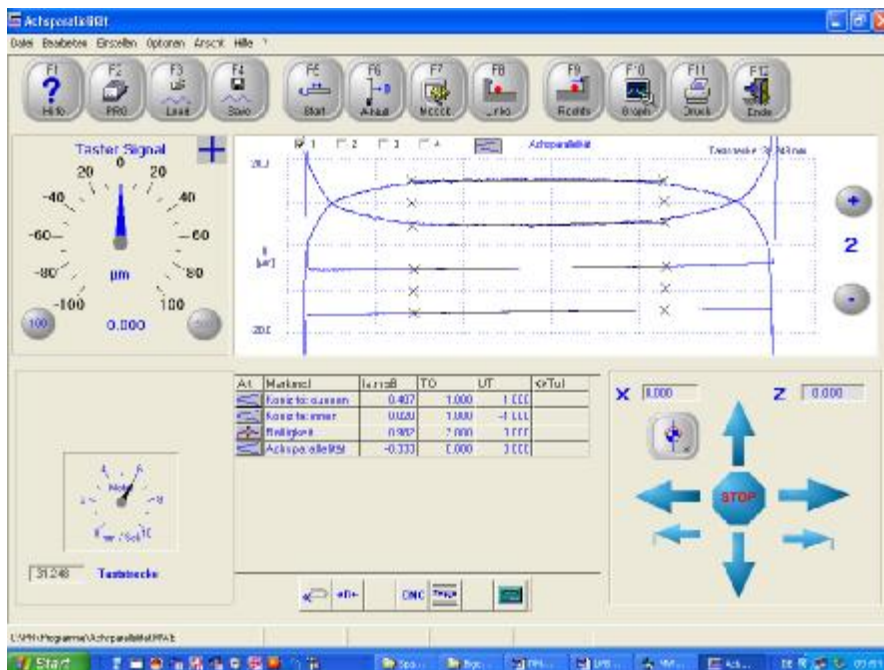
Achsparallelität

Datei Bearbeiten Erstellen Optionen Ansicht Hilfe ?

F1 Hilfe
F2 PRO
F3 Load
F4 Save
F5 Start
F6 Aktuell
F7 Merge
F8 Links
F9 Rechts
F10 Graph
F11 Druck
F12 Ende

Taster Signal
0
20
20
-40
40
-60
60
-80
80
-100
100
µm
100
0.000

1 2 3 4 Achsparallelität
Tastweite 31.248 mm

20.0
0
[µm]
20.0

2

| Art | Merkmal | Istmaß | TO | UT | <>Tol |
|---|---|---|---|---|---|
| | Konizität aussen | 0.407 | 1.000 | 1.000 | |
| | Konizität innen | 0.020 | 1.000 | -1.000 | |
| | Geradheit | 0.982 | 2.000 | 1.000 | |
| | Achsparallelität | -0.333 | 0.000 | 3.000 | |

X 0.000
Z 0.000

STOP

31.248 Taststrecke

CNC

C:\Programme\Achsparallelität\PA.E

Start